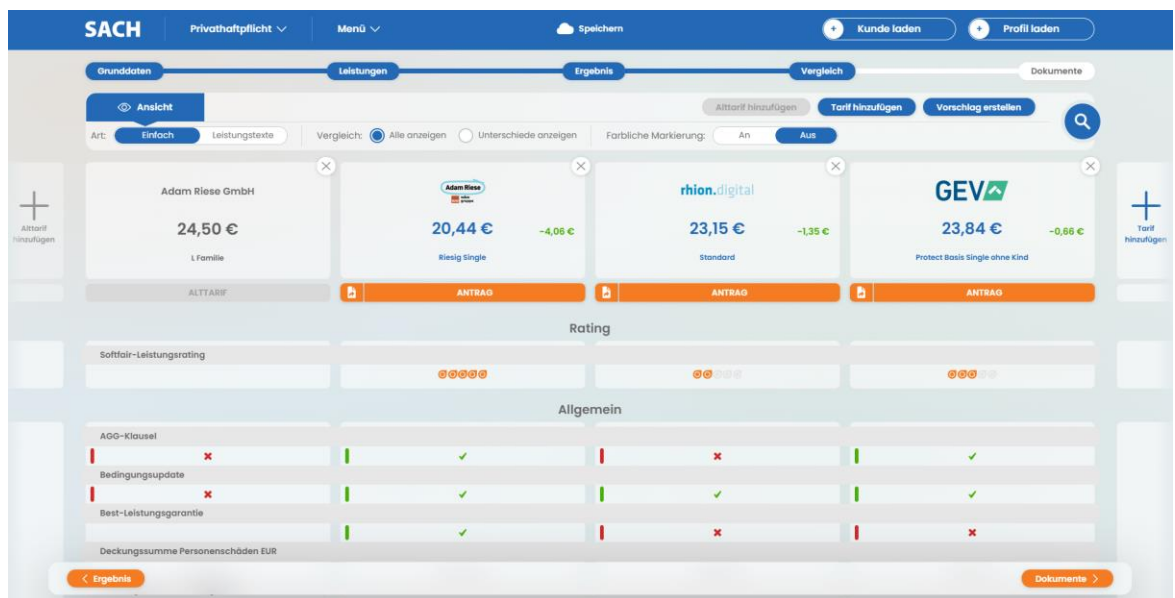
SACH Privathaftpflicht Menü Speichern Kunde laden Profil laden

Grunddaten Leistungen Ergebnis Vergleich Dokumente

Ansicht

Alttarif hinzufügen Tarif hinzufügen Vorschlag erstellen

Art: Einfach Leistungstexte Vergleich: Alle anzeigen Unterschiede anzeigen Farbliche Markierung: An Aus

Alttarif hinzufügen

Adam Riese GmbH
24,50 €
L Familie
ALTTARIF

Adam Riese
20,44 € -4,06 €
Riesig Single
ANTRAG

rhion.digital
23,15 € -1,35 €
Standard
ANTRAG

GEV
23,84 € -0,66 €
Protect Basis Single ohne Kind
ANTRAG

Tarif hinzufügen

Rating

Softfair-Leistungsrating

Allgemein

AGG-Klausel

Bedingungsupdate

Best-Leistungsgarantie

Deckungssumme Personenschäden EUR

Ergebnis Dokumente